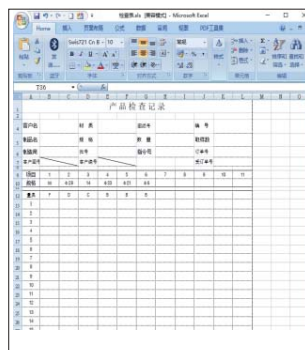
检验表.xls [兼容模式] - Microsoft Excel

Home 插入 页面布局 公式 数据 审阅 视图 PDF工具集

T16

产品检查记录

| | | | | | | | | | | |
|---|---|---|---|---|---|---|---|---|---|---|
| 客户名 | | 材质 | | 送检日 | | 编号 | | | | |
| 制品名 | | 规格 | | 数量 | | 取样数 | | | | |
| 制品编号 | | 炉号 | | 指令号 | | 订单号 | | | | |
| 客户图号 | | 客户合号 | | | | 发行单号 | | | | |
| 项目 | 1 | 2 | 3 | 4 | 5 | 6 | 7 | 8 | 9 | 10 | 11 |
| 规格 | | | | | | | | | | | |
| 基准 | F | D | C | B | E | | | | | | |
| 1 | | | | | | | | | | | |
| 2 | | | | | | | | | | | |
| 3 | | | | | | | | | | | |
| 4 | | | | | | | | | | | |
| 5 | | | | | | | | | | | |
| 6 | | | | | | | | | | | |
| 7 | | | | | | | | | | | |
| 8 | | | | | | | | | | | |
| 9 | | | | | | | | | | | |
| 10 | | | | | | | | | | | |
| 11 | | | | | | | | | | | |
| 12 | | | | | | | | | | | |
| 13 | | | | | | | | | | | |
| 14 | | | | | | | | | | | |